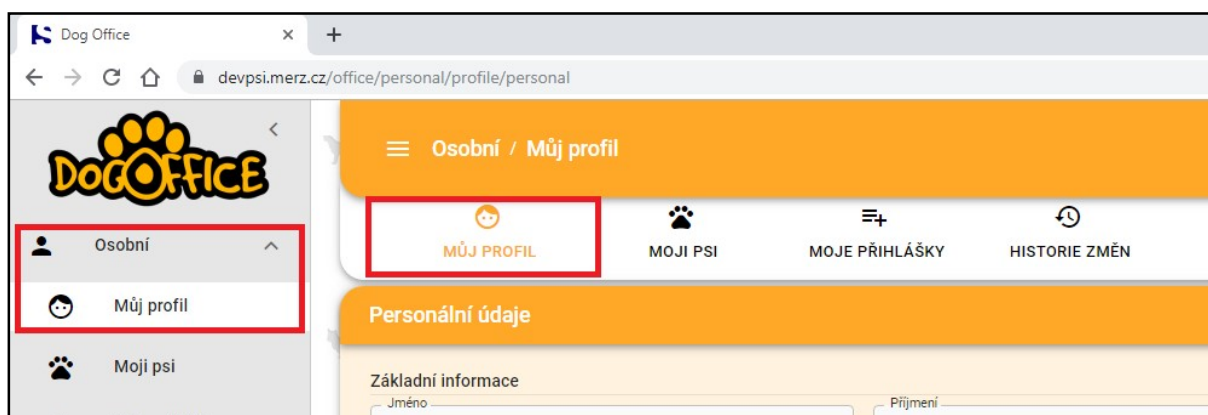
Dog Office ×
+
devpsi.merz.cz/office/personal/profile/personal

DOGOFFICE

Osobní
Můj profil
Moji psi

Osobní / Můj profil

MŮJ PROFIL
MOJI PSI
MOJE PŘIHLÁŠKY
HISTORIE ZMĚN

Personální údaje

Základní informace
Jméno
Příjmení